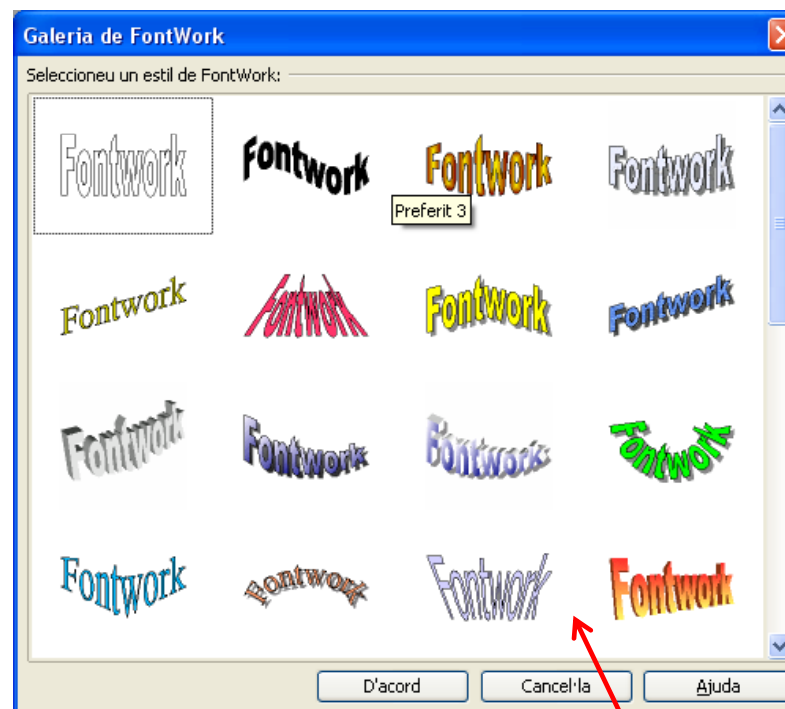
Galeria de FontWork

Seleccioneu un estil de FontWork:

Fontwork
Fontwork
Fontwork
Preferit 3
Fontwork

Fontwork
Fontwork
Fontwork
Fontwork

Fontwork
Fontwork
Fontwork
Fontwork

Fontwork
Fontwork
Fontwork
Fontwork

D'acord
Cancel·la
Ajuda